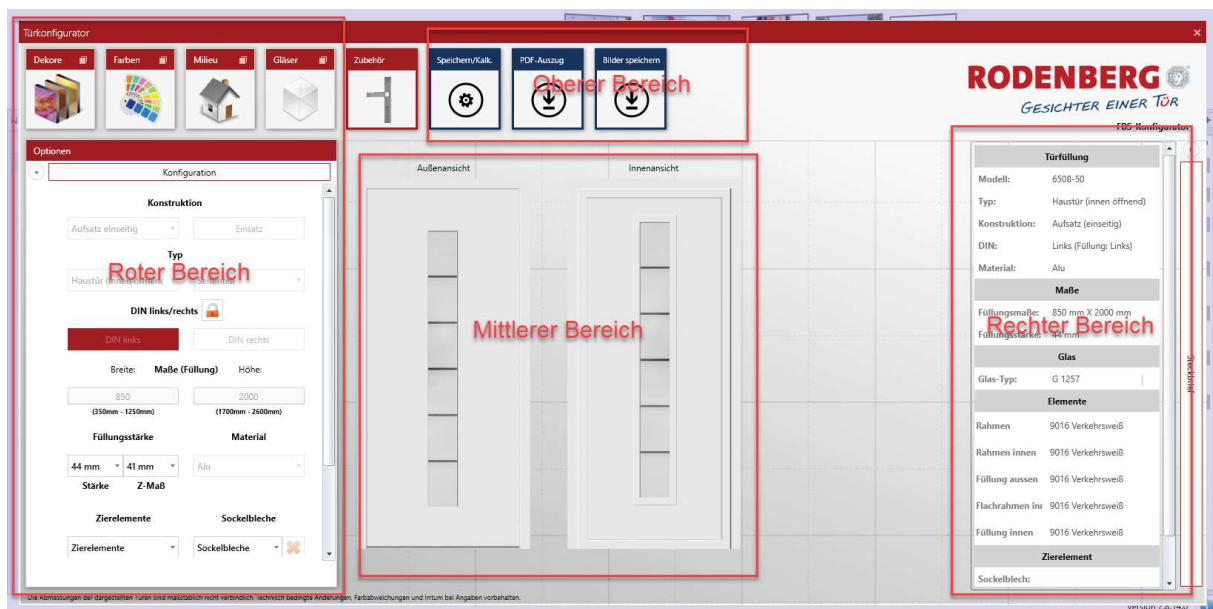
Türkonfigurator

Dekore
Farben
Milieu
Gläser
Zubehör
Speichern/Kalk.
PDF-Auszug
Bilder speichern

Oberer Bereich

RODENBERG
GESICHTER EINER TÜR
FBS-Konfigurator

Optionen
Konfiguration

Konstruktion
Aufsatz einseitig
Einsatz
Typ
Haustür (innen öffnend)
Seitenteil
Roter Bereich
DIN links/rechts
DIN links
DIN rechts
Breite: Maße (Füllung) Höhe:
850
2000
(350mm - 1250mm)
(1700mm - 2600mm)
Füllungsstärke
Material
44 mm
41 mm
Alu
Stärke
Z-Maß
Zierelemente
Sockelbleche
Zierelemente
Sockelbleche

Außenansicht
Innenansicht
Mittlerer Bereich

Türfüllung
Modell: 6508-50
Typ: Haustür (innen öffnend)
Konstruktion: Aufsatz (einseitig)
DIN: Links (Füllung: Links)
Material: Alu
Maße
Füllungsmaße: 850 mm X 2000 mm
Füllungsstärke: 44 mm
Rechter Bereich
Glas
Glas-Typ: G 1257
Elemente
Rahmen 9016 Verkehrsweiß
Rahmen innen 9016 Verkehrsweiß
Füllung aussen 9016 Verkehrsweiß
Flachrahmen inr 9016 Verkehrsweiß
Füllung innen 9016 Verkehrsweiß
Zierelement
Sockelblech:

Zustand

Die Abmessungen der dargestellten Türen sind massstäblich nicht verbindlich. Technisch bedingte Änderungen, Farbabweichungen und Irrtum bei Angaben vorbehalten.

Version 2.6.14.0